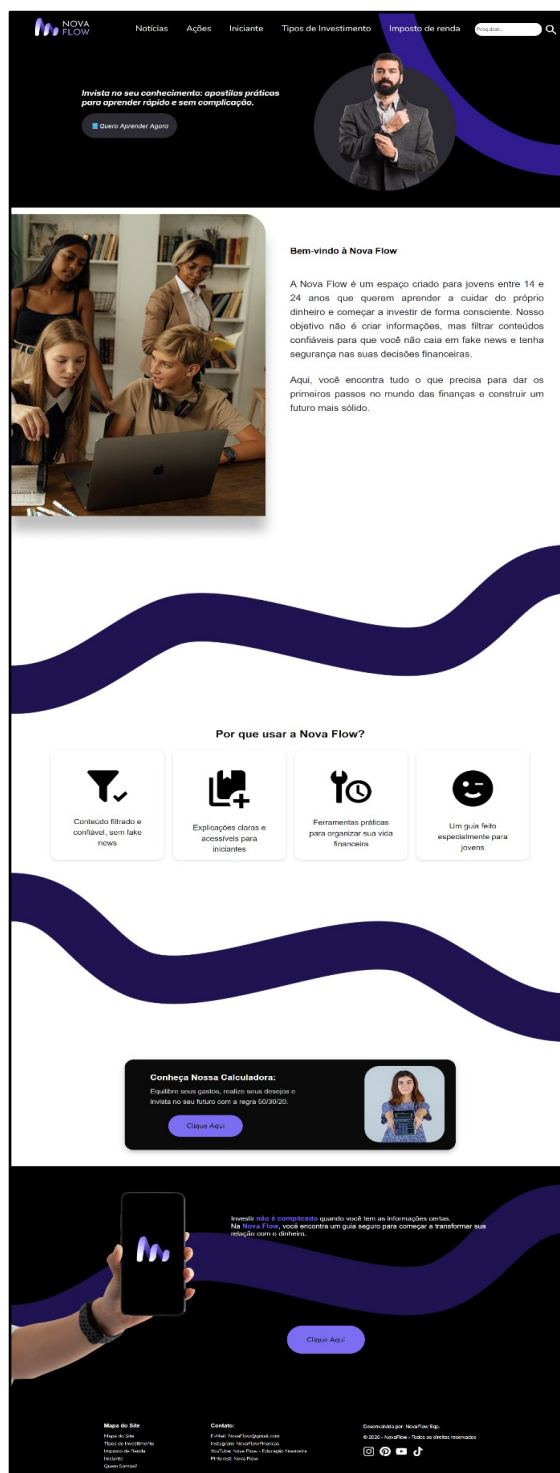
NOVA FLOW

Notícias Ações Iniciante Tipos de Investimento Imposto de renda Pesquisar...

Invista no seu conhecimento: apostilas práticas para aprender rápido e sem complicação.

Quero Aprender Agora

Bem-vindo à Nova Flow

A Nova Flow é um espaço criado para jovens entre 14 e 24 anos que querem aprender a cuidar do próprio dinheiro e começar a investir de forma consciente. Nosso objetivo não é criar informações, mas filtrar conteúdos confiáveis para que você não caia em fake news e tenha segurança nas suas decisões financeiras.

Aqui, você encontra tudo o que precisa para dar os primeiros passos no mundo das finanças e construir um futuro mais sólido.

Por que usar a Nova Flow?

Conteúdo filtrado e confiável, sem fake news

Explicações claras e acessíveis para iniciantes

Ferramentas práticas para organizar sua vida financeira

Um guia feito especialmente para jovens

Conheça Nossa Calculadora:

Equilibre seus gastos, realize seus desejos e invista no seu futuro com a regra 50/30/20.

Clique Aqui

Investir não é complicado quando você tem as informações certas. Na Nova Flow, você encontra um guia seguro para começar a transformar sua relação com o dinheiro.

Clique Aqui

Mapa do Site
Mapa do Site
Tipos de Investimento
Imposto de Renda
Iniciante
Quem Somos?

Contato:
E-Mail: NovaFlow@gmail.com
Instagram: NovaFlowFinanças
YouTube: Nova Flow - Educação financeira
Pinterest: Nova Flow

Desenvolvido por: NovaFlow Eqp.
© 2025 - NovaFlow - Todos os direitos reservados